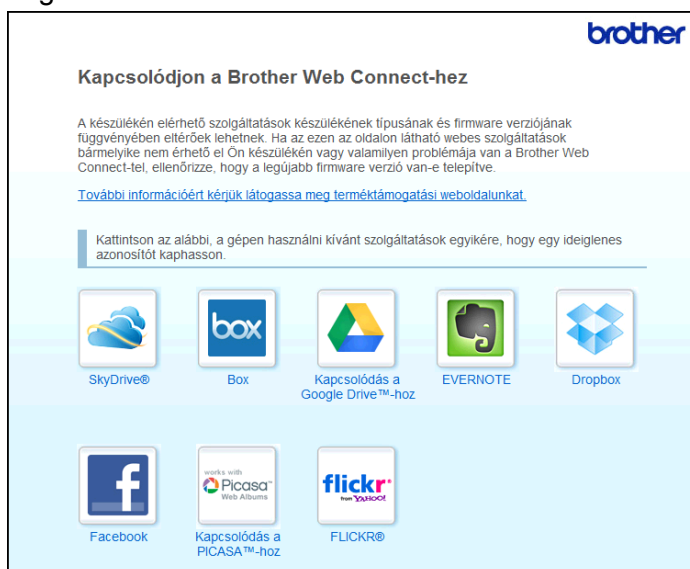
brother

Kapcsolódjon a Brother Web Connect-hez

A készülékén elérhető szolgáltatások készülékének típusának és firmware verziójának függvényében eltérőek lehetnek. Ha az ezen az oldalon látható webes szolgáltatások bármelyike nem érhető el Ön készülékén vagy valamilyen problémája van a Brother Web Connect-tel, ellenőrizze, hogy a legújabb firmware verzió van-e telepítve.

További információért kérjük látogassa meg terméktámogatási weboldalunkat.

Kattintson az alábbi, a gépen használni kívánt szolgáltatások egyikére, hogy egy ideiglenes azonosítót kaphasson.

SkyDrive®

box
Box

Kapcsolódás a Google Drive™-hoz

EVERNOTE

Dropbox

f
Facebook

works with
Picasa
Web Albums
Kapcsolódás a PICASA™-hoz

flickr
from YAHOO!
FLICKR®